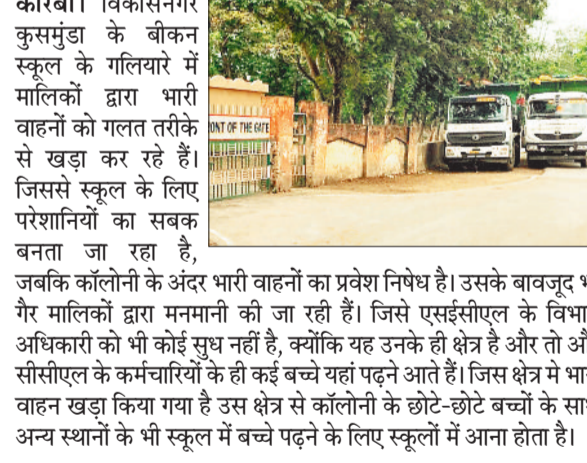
कोरबा। विकासनगर कुसमुंडा के बीकन स्कूल के गलियारे में मालिकों द्वारा भारी वाहनों को गलत तरीके से खड़ा कर रहे हैं। जिससे स्कूल के लिए परेशानियों का सबक बनता जा रहा है, जबकि कॉलोनी के अंदर भारी वाहनों का प्रवेश निषेध है। उसके बावजूद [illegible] गैर मालिकों द्वारा मनमानी की जा रही हैं। जिसे एसईसीएल के विभा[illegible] अधिकारी को भी कोई सुध नहीं है, क्योंकि यह उनके ही क्षेत्र है और तो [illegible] सीसीएल के कर्मचारियों के ही कई बच्चे यहां पढ़ने आते हैं। जिस क्षेत्र मे भा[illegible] वाहन खड़ा किया गया है उस क्षेत्र से कॉलोनी के छोटे-छोटे बच्चों के सा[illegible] अन्य स्थानों के भी स्कूल में बच्चे पढ़ने के लिए स्कूलों में आना होता है।

ONT OF THE GATE